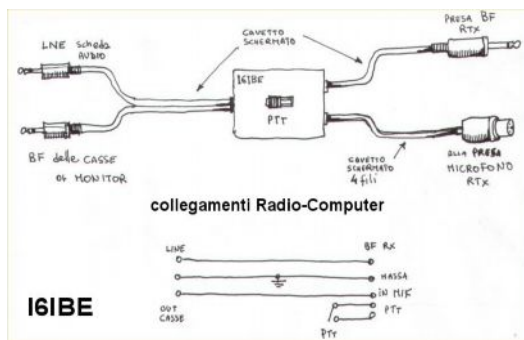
LNE scheda AUDIO

CAVETTO SCHERMATO

PRESA BF RTX

I6IBE

PTT

BF delle CASSE o MONITOR

CAVETTO SCHERMATO 4 fili

alla PRESA MICROFONO RTX

collegamenti Radio-Computer

LINE

BF RX

MASSA

IN MIC

OUT CASSE

PTT

PTT

I6IBE